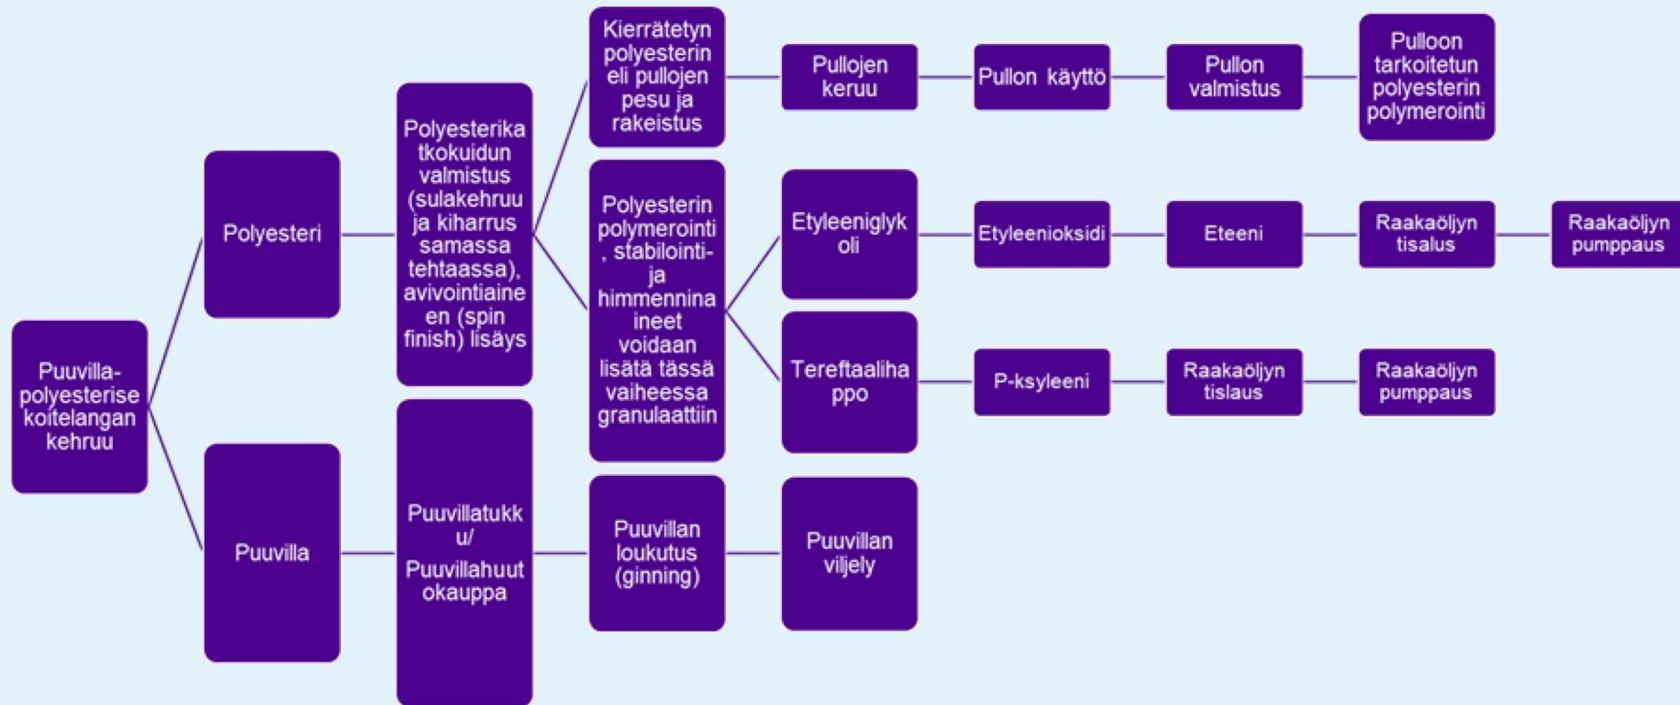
Puuvilla-polyesterise koitelangan kehruu

Polyesteri

Polyesterikatkokuidun valmistus (sulakehruu ja kiharrus samassa tehtaassa), avivointiaineen (spin finish) lisäys

Kierrätetyn polyesterin eli pullojen pesu ja rakeistus

Pullojen keruu

Pullon käyttö

Pullon valmistus

Pulloon tarkoitetun polyesterin polymerointi

Polyesterin polymerointi, stabilointi- ja himmenninaineet voidaan lisätä tässä vaiheessa granulaattiin

Etyleeniglykoli

Etyleenioksidi

Eteeni

Raakaöljyn tisalus

Raakaöljyn pumppaus

Tereftaalihappo

P-ksyleeni

Raakaöljyn tislaus

Raakaöljyn pumppaus

Puuvilla

Puuvillatukku/ Puuvillahuutokauppa

Puuvillan loukutus (ginning)

Puuvillan viljely